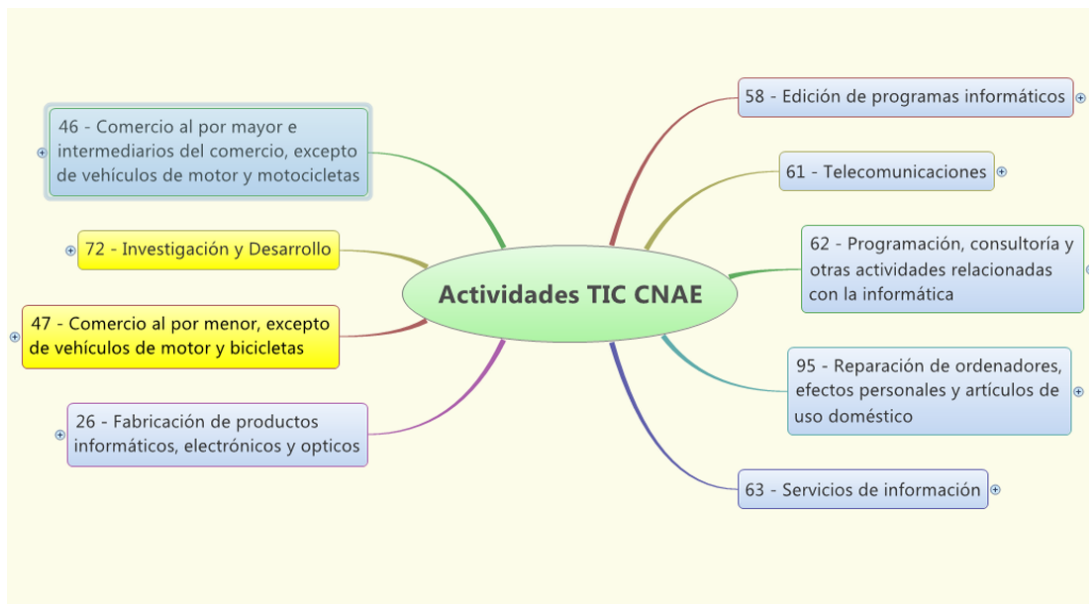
Actividades TIC CNAE

46 - Comercio al por mayor e intermediarios del comercio, excepto de vehículos de motor y motocicletas

72 - Investigación y Desarrollo

47 - Comercio al por menor, excepto de vehículos de motor y bicicletas

26 - Fabricación de productos informáticos, electrónicos y opticos

58 - Edición de programas informáticos

61 - Telecomunicaciones

62 - Programación, consultoría y otras actividades relacionadas con la informática

95 - Reparación de ordenadores, efectos personales y artículos de uso doméstico

63 - Servicios de información